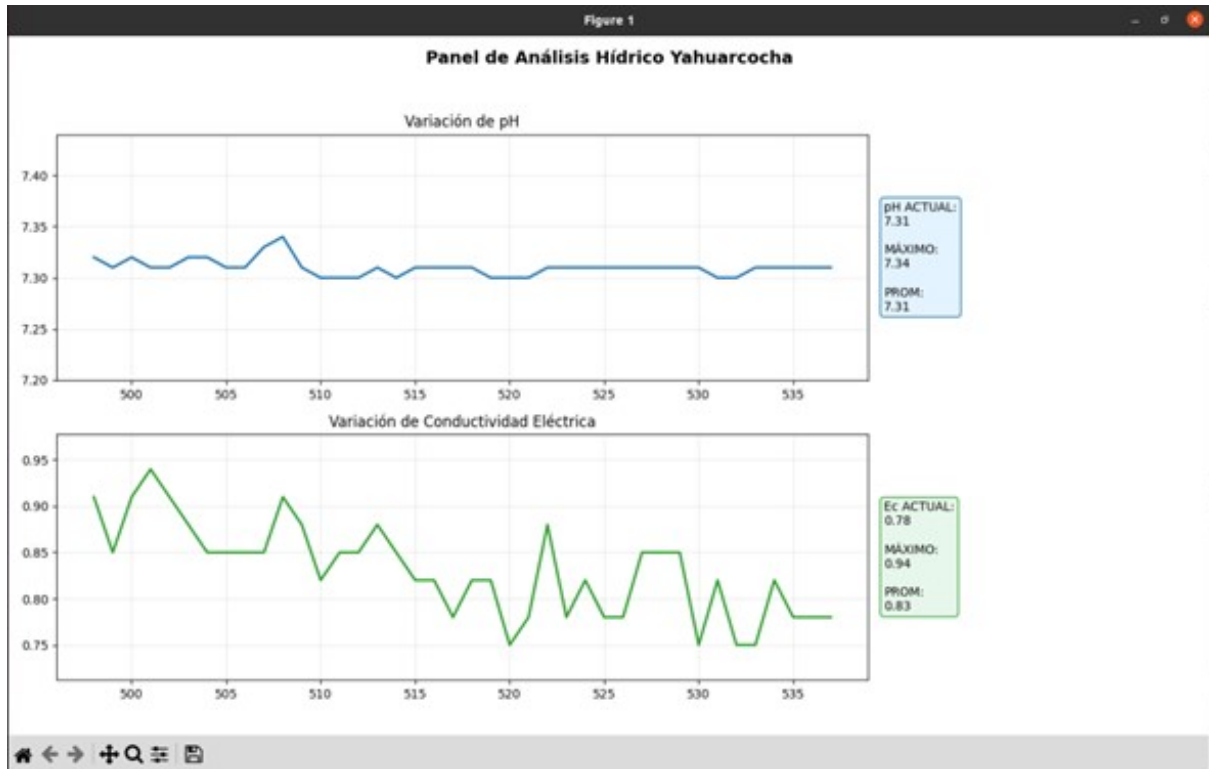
Figure 1

Panel de Análisis Hídrico Yahuarcocha

Variación de pH

7.40
7.35
7.30
7.25
7.20

500 505 510 515 520 525 530 535

pH ACTUAL:
7.31

MÁXIMO:
7.34

PROM:
7.31

Variación de Conductividad Eléctrica

0.95
0.90
0.85
0.80
0.75

500 505 510 515 520 525 530 535

Ec ACTUAL:
0.78

MÁXIMO:
0.94

PROM:
0.83